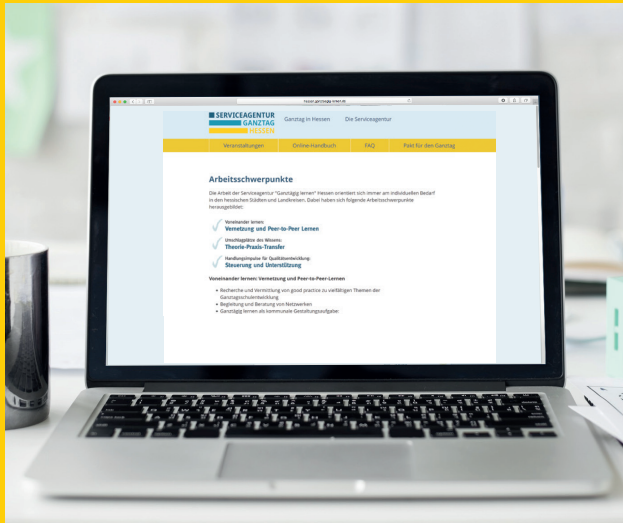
hessen.ganztaegig-lernen.de

SERVICEAGENTUR GANZTAG HESSEN

Ganztag in Hessen Die Serviceagentur

Veranstaltungen Online-Handbuch FAQ Pate für den Ganztag

Arbeitsschwerpunkte

Die Arbeit der Serviceagentur "Ganztägig lernen" Hessen orientiert sich immer am individuellen Bedarf in den hessischen Städten und Landkreisen. Dabei haben sich folgende Arbeitsschwerpunkte herausgebildet:

Voneinander lernen:
Vernetzung und Peer-to-Peer Lernen

Umschlagplätze des Wissens:
Theorie-Praxis-Transfer

Handlungsimpulse für Qualitätsentwicklung:
Steuerung und Unterstützung

Voneinander lernen: Vernetzung und Peer-to-Peer-Lernen

• Recherche und Vermittlung von good practice zu vielfältigen Themen der Ganztagsschulentwicklung
• Begleitung und Beratung von Netzwerken
• Ganztägig lernen als kommunale Gestaltungsaufgabe